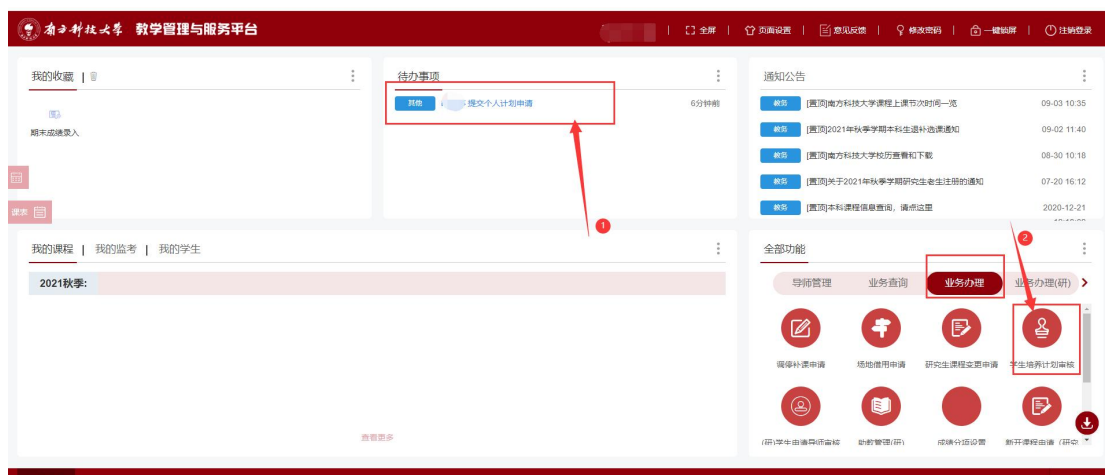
南方科技大学 教学管理与服务平台

全屏 | 页面设置 | 意见反馈 | 修改密码 | 一键锁屏 | 注销登录

我的收藏 |

期末成绩录入

课表

待办事项

其他 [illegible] 提交个人计划申请 6分钟前

通知公告

教务 [置顶]南方科技大学课程上课节次时间一览 09-03 10:35

教务 [置顶]2021年秋季学期本科生退补选课通知 09-02 11:40

教务 [置顶]南方科技大学校历查看和下载 08-30 10:18

教务 [置顶]关于2021年秋季学期研究生老生注册的通知 07-20 16:12

教务 [置顶]本科课程信息查询，请点这里 2020-12-21

我的课程 | 我的监考 | 我的学生

2021秋季:

查看更多

全部功能

导师管理 业务查询 业务办理 业务办理(研)

调停补课申请 场地借用申请 研究生课程变更申请 学生培养计划审核

(研)学生申请导师审核 助教管理(研) 成绩分项设置 新开课程申请（研究

1

2